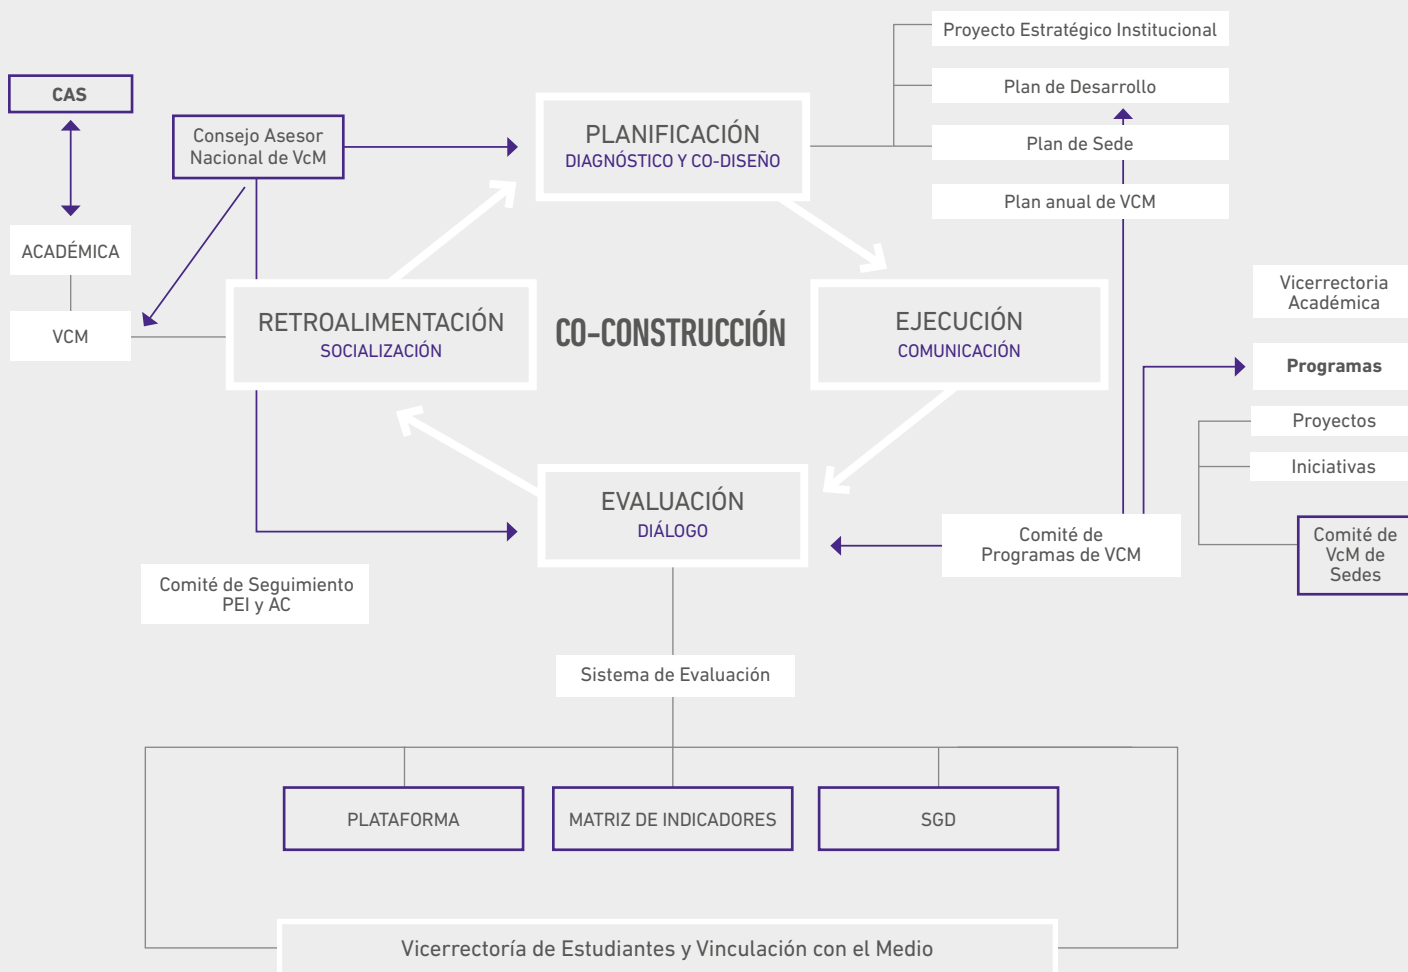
Proyecto Estratégico Institucional

Plan de Desarrollo

Plan de Sede

Plan anual de VCM

CAS

Consejo Asesor Nacional de VcM

PLANIFICACIÓN
DIAGNÓSTICO Y CO-DISEÑO

ACADÉMICA

VCM

RETROALIMENTACIÓN
SOCIALIZACIÓN

CO-CONSTRUCCIÓN

EJECUCIÓN
COMUNICACIÓN

Vicerrectoria Académica

Programas

Proyectos

Iniciativas

Comité de VcM de Sedes

EVALUACIÓN
DIÁLOGO

Comité de Programas de VCM

Comité de Seguimiento PEI y AC

Sistema de Evaluación

PLATAFORMA

MATRIZ DE INDICADORES

SGD

Vicerrectoría de Estudiantes y Vinculación con el Medio